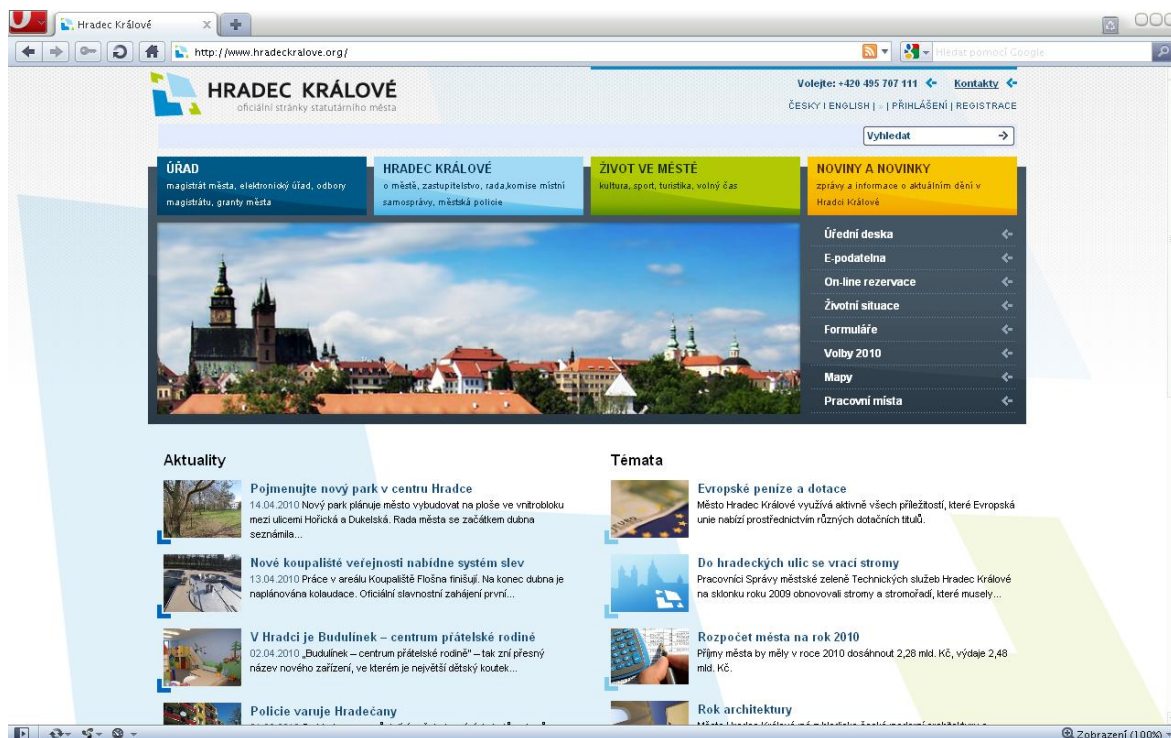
Hradec Králové
http://www.hradeckralove.org/
Hledat pomocí Google

HRADEC KRÁLOVÉ
oficiální stránky statutárního města

Volejte: +420 495 707 111 Kontakty
ČESKY | ENGLISH | | PŘIHLÁŠENÍ | REGISTRACE

Vyhledat

ÚŘAD
magistrát města, elektronický úřad, odbory magistrátu, granty města

HRADEC KRÁLOVÉ
o městě, zastupitelstvo, rada,komise místní samosprávy, městská policie

ŽIVOT VE MĚSTĚ
kultura, sport, turistika, volný čas

NOVINY A NOVINKY
zprávy a informace o aktuálním dění v Hradci Králové

Úřední deska
E-podatelna
On-line rezervace
Životní situace
Formuláře
Volby 2010
Mapy
Pracovní místa

Aktuality

Pojmenujte nový park v centru Hradce
14.04.2010 Nový park plánuje město vybudovat na ploše ve vnitrobloku mezi ulicemi Hořická a Dukelská. Rada města se začátkem dubna seznámila...

Nové koupaliště veřejnosti nabídne systém slev
13.04.2010 Práce v areálu Koupaliště Flošna finišují. Na konec dubna je naplánována kolaudace. Oficiální slavnostní zahájení první...

V Hradci je Budulínek – centrum přátelské rodině
02.04.2010 „Budulínek – centrum přátelské rodině" – tak zní přesný název nového zařízení, ve kterém je největší dětský koutek...

Policie varuje Hradečany
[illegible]

Témata

Evropské peníze a dotace
Město Hradec Králové využívá aktivně všech příležitostí, které Evropská unie nabízí prostřednictvím různých dotačních titulů.

Do hradeckých ulic se vrací stromy
Pracovníci Správy městské zeleně Technických služeb Hradec Králové na sklonku roku 2009 obnovovali stromy a stromořadí, které musely...

Rozpočet města na rok 2010
Příjmy města by měly v roce 2010 dosáhnout 2,28 mld. Kč, výdaje 2,48 mld. Kč.

Rok architektury
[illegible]

Zobrazení (100%)